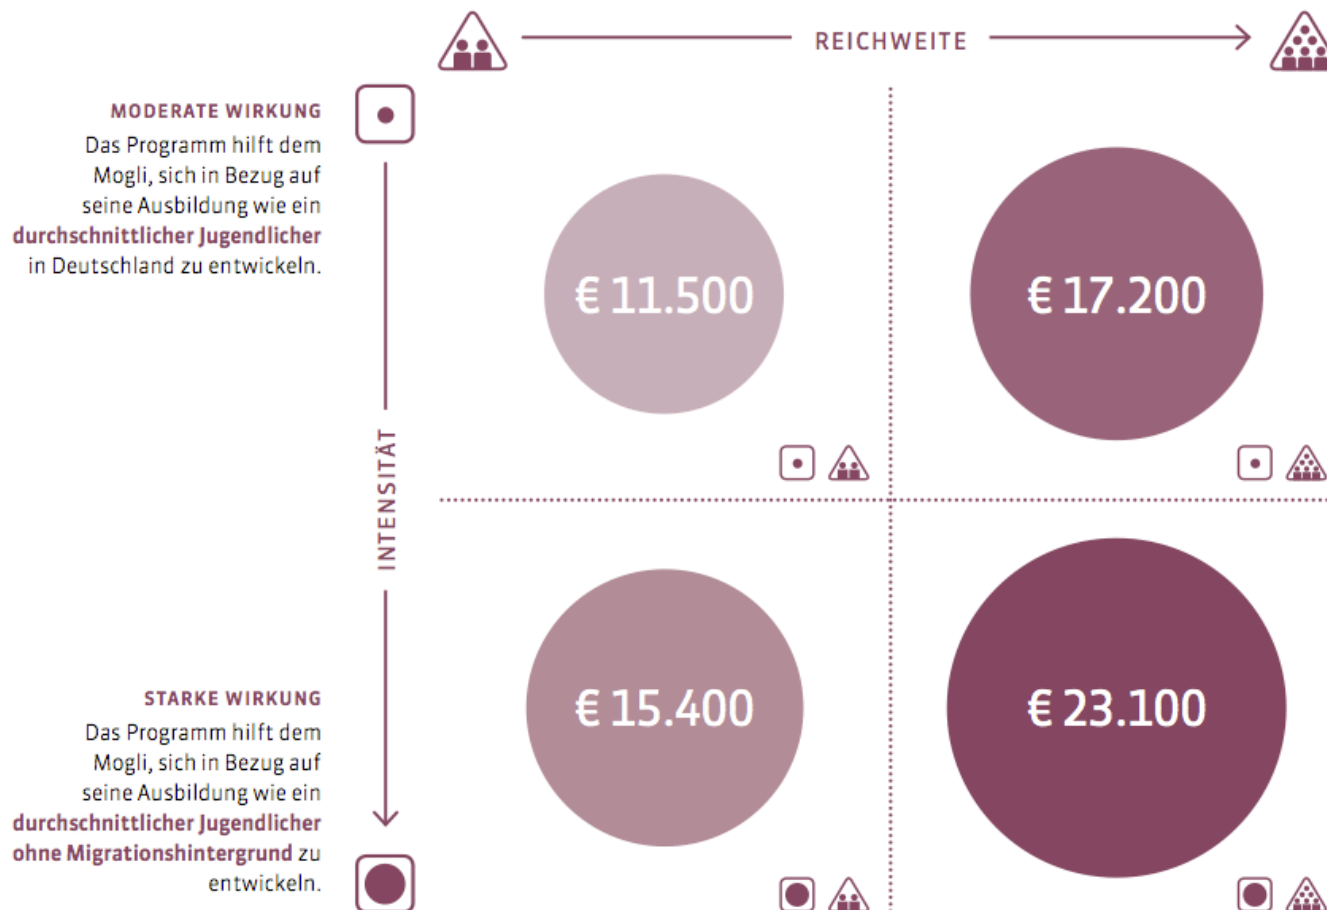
REICHWEITE

MODERATE WIRKUNG
Das Programm hilft dem Mogli, sich in Bezug auf seine Ausbildung wie ein **durchschnittlicher Jugendlicher** in Deutschland zu entwickeln.

INTENSITÄT

€ 11.500

€ 17.200

STARKE WIRKUNG
Das Programm hilft dem Mogli, sich in Bezug auf seine Ausbildung wie ein **durchschnittlicher Jugendlicher ohne Migrationshintergrund** zu entwickeln.

€ 15.400

€ 23.100